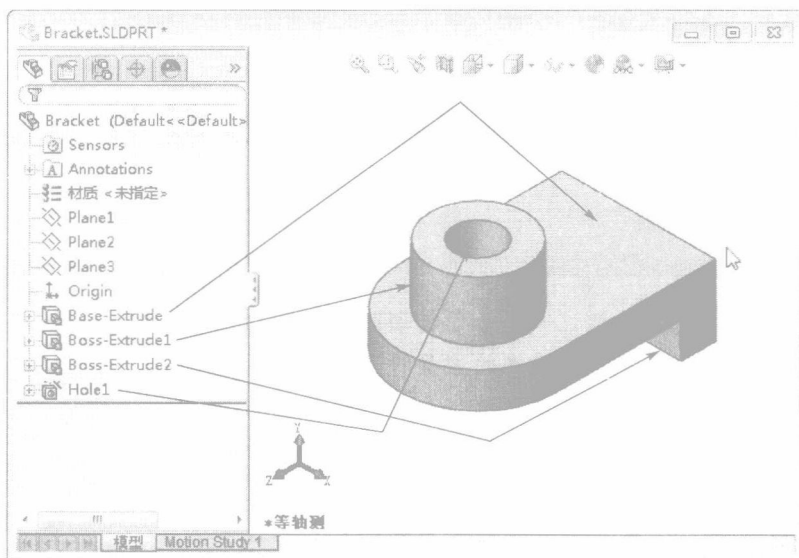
Bracket.SLDPRT *

Bracket (Default<<Default>

Sensors

Annotations

材质 <未指定>

Plane1

Plane2

Plane3

Origin

Base-Extrude

Boss-Extrude1

Boss-Extrude2

Hole1

Y

Z

X

*等轴测

模型 Motion Study 1